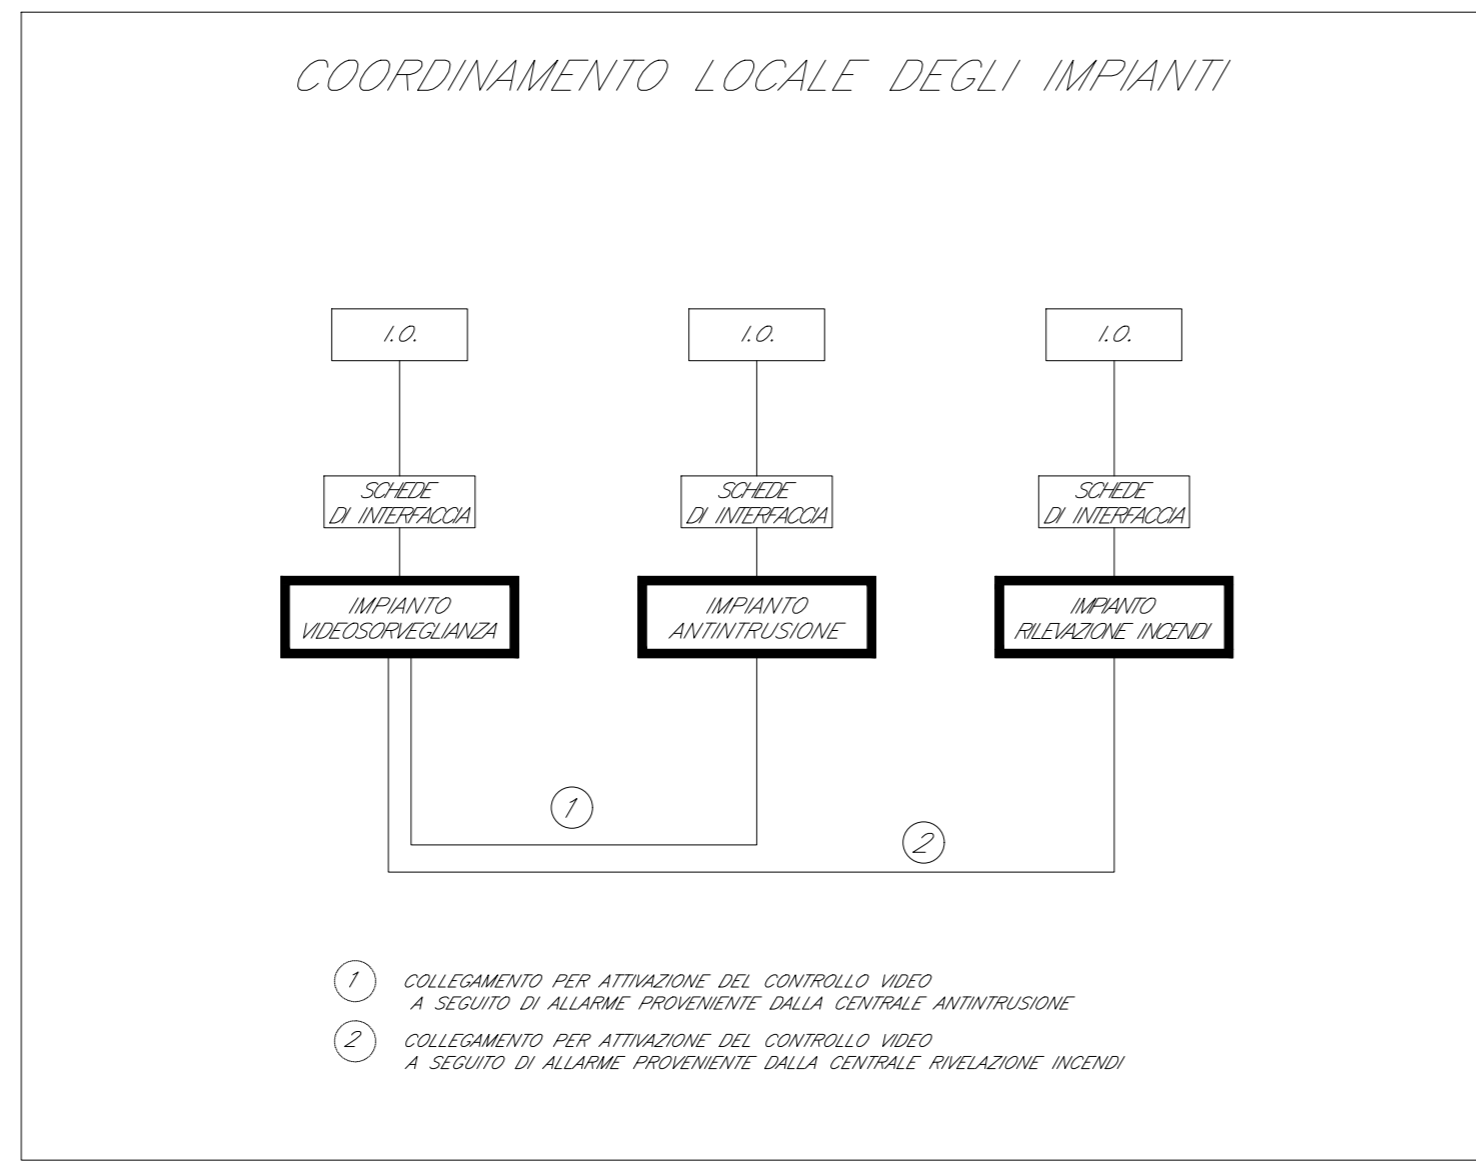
COORDINAMENTO LOCALE DEGLI IMPIANTI

I.O.

I.O.

I.O.

SCHEDE DI INTERFACCIA

SCHEDE DI INTERFACCIA

SCHEDE DI INTERFACCIA

IMPIANTO VIDEOSORVEGLIANZA

IMPIANTO ANTINTRUSIONE

IMPIANTO RILEVAZIONE INCENDI

1

2

1 COLLEGAMENTO PER ATTIVAZIONE DEL CONTROLLO VIDEO A SEGUITO DI ALLARME PROVENIENTE DALLA CENTRALE ANTINTRUSIONE

2 COLLEGAMENTO PER ATTIVAZIONE DEL CONTROLLO VIDEO A SEGUITO DI ALLARME PROVENIENTE DALLA CENTRALE RIVELAZIONE INCENDI